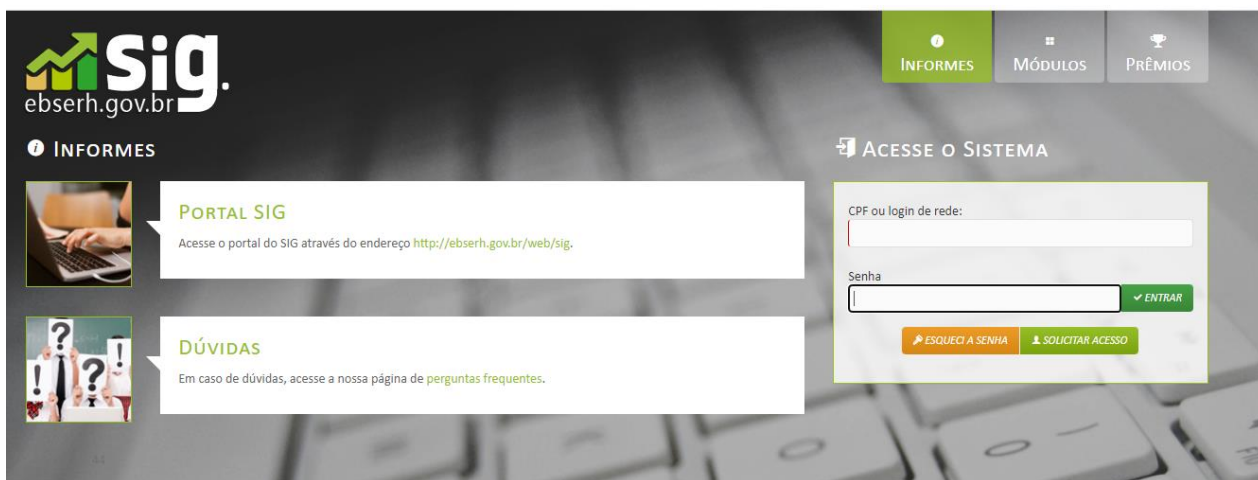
SIG.
ebserh.gov.br

INFORMES
MÓDULOS
PRÊMIOS

INFORMES

PORTAL SIG
Acesse o portal do SIG através do endereço http://ebserh.gov.br/web/sig.

DÚVIDAS
Em caso de dúvidas, acesse a nossa página de perguntas frequentes.

ACESSE O SISTEMA

CPF ou login de rede:

Senha

ENTRAR

ESQUECI A SENHA
SOLICITAR ACESSO